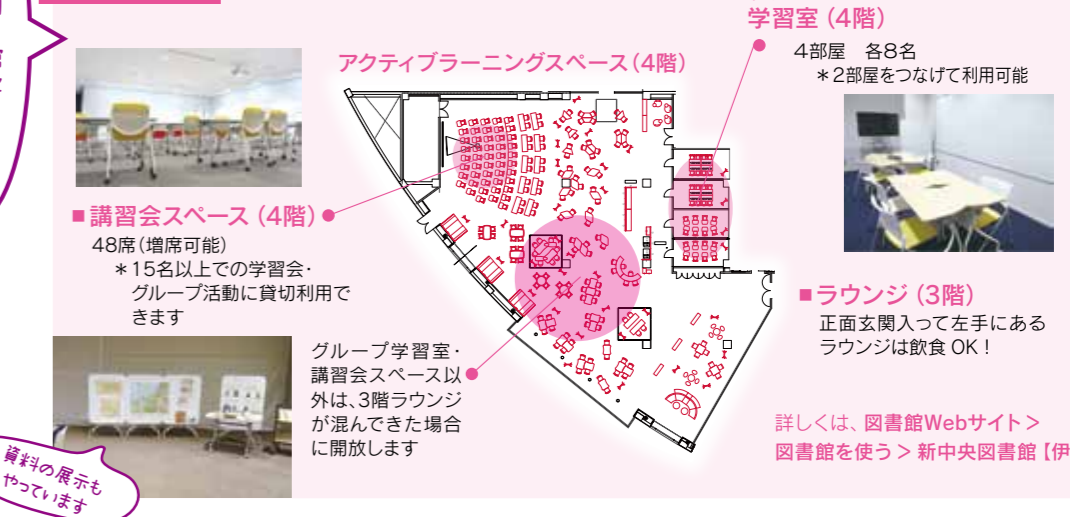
学習室（4階）

4部屋　各8名
＊2部屋をつなげて利用可能

アクティブラーニングスペース（4階）

■講習会スペース（4階）

48席（増席可能）
＊15名以上での学習会・グループ活動に貸切利用できます

■ラウンジ（3階）

正面玄関入って左手にあるラウンジは飲食 OK！

グループ学習室・講習会スペース以外は、3階ラウンジが混んできた場合に開放します

詳しくは、図書館Webサイト＞図書館を使う＞新中央図書館【伊

資料の展示もやっています